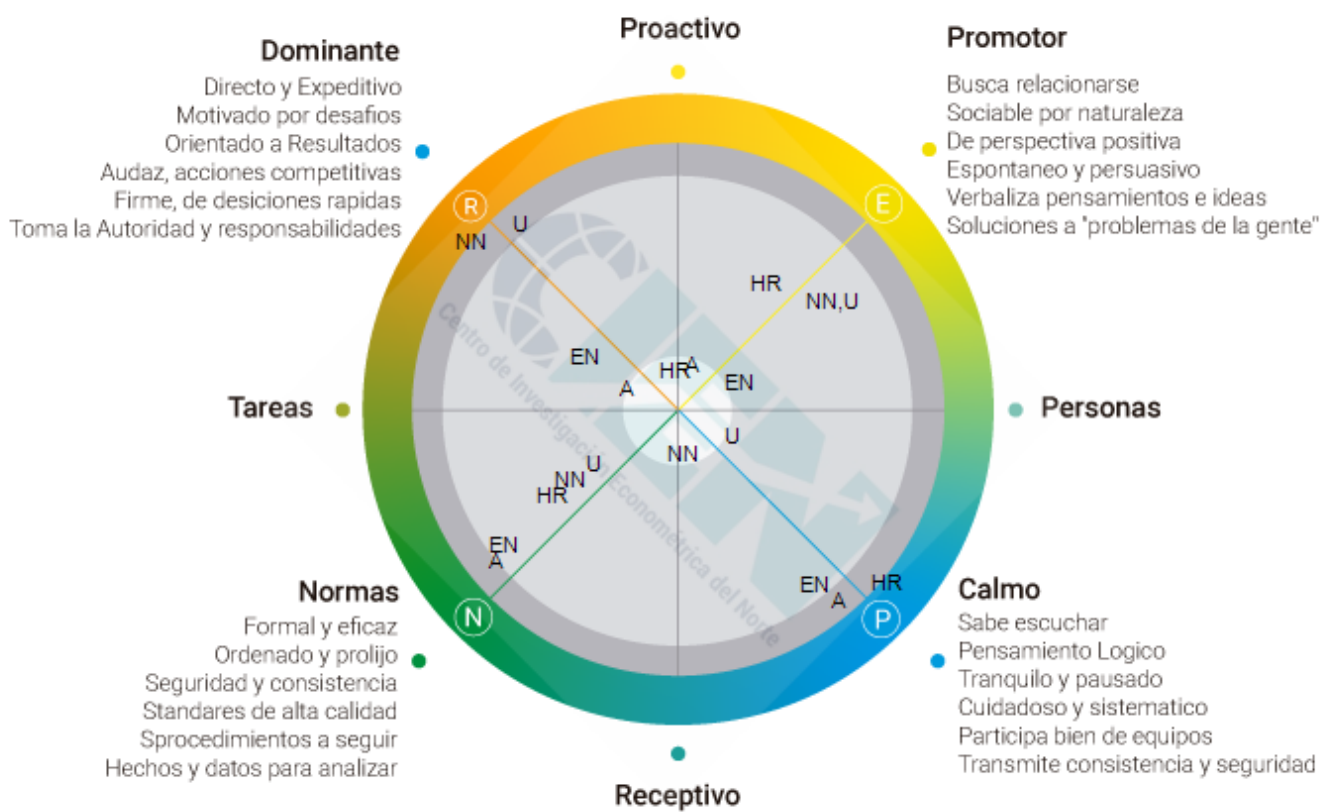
Proactivo

Dominante
Directo y Expeditivo
Motivado por desafios
Orientado a Resultados
Audaz, acciones competitivas
Firme, de desiciones rapidas
Toma la Autoridad y responsabilidades

Promotor
Busca relacionarse
Sociable por naturaleza
De perspectiva positiva
Espontaneo y persuasivo
Verbaliza pensamientos e ideas
Soluciones a "problemas de la gente"

R
U
NN
E
HR
NN,U
EN
HR
A
A
EN

Tareas

Personas

U
NN
U
NN
HR
EN
A
EN
A
HR

Centro de Investigación Econométrica del Norte

Normas
Formal y eficaz
Ordenado y prolijo
Seguridad y consistencia
Standares de alta calidad
Sprocedimientos a seguir
Hechos y datos para analizar

N
P

Calmo
Sabe escuchar
Pensamiento Logico
Tranquilo y pausado
Cuidadoso y sistematico
Participa bien de equipos
Transmite consistencia y seguridad

Receptivo